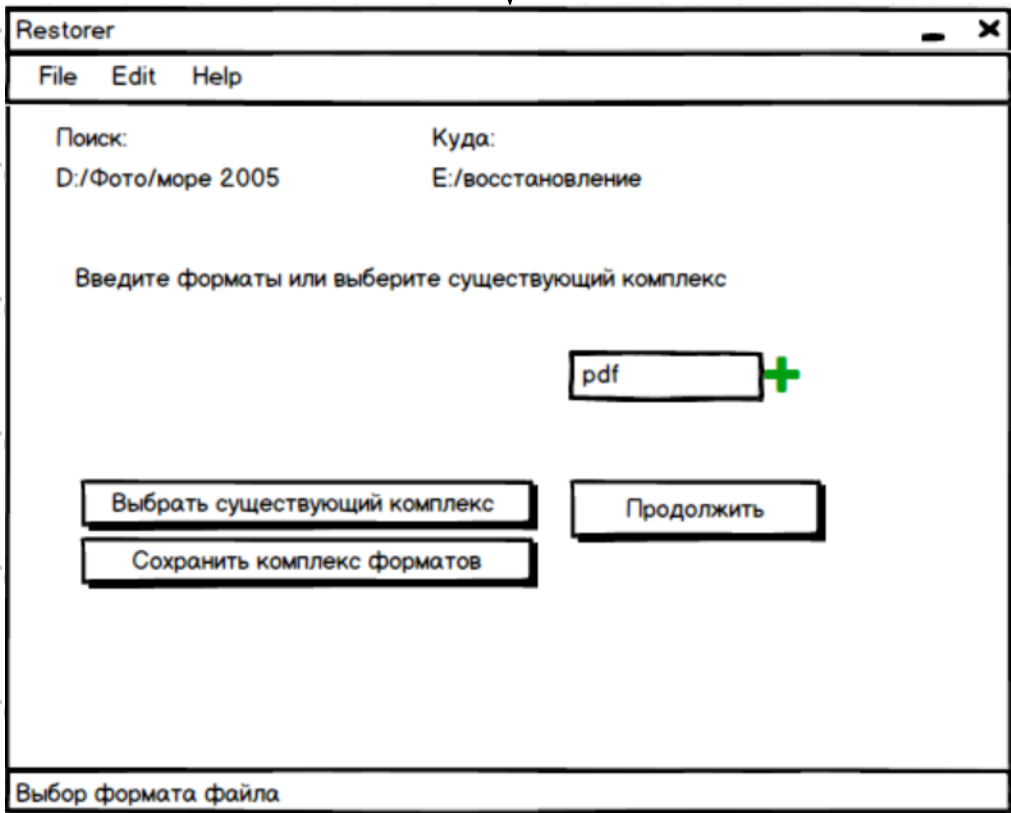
Restorer

File Edit Help

Поиск:
D:/Фото/море 2005

Куда:
E:/восстановление

Введите форматы или выберите существующий комплекс

pdf

Выбрать существующий комплекс

Сохранить комплекс форматов

Продолжить

Выбор формата файла